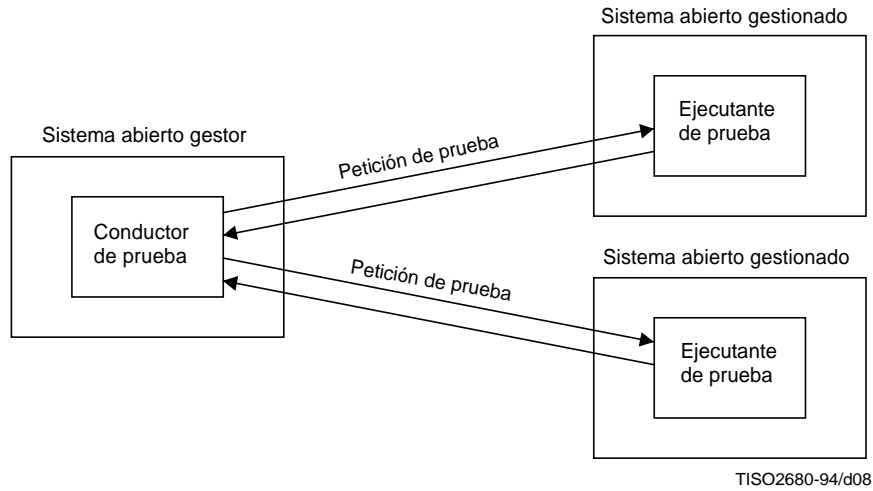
Sistema abierto gestionado

Ejecutante de prueba

Sistema abierto gestor

Petición de prueba

Conductor de prueba

Sistema abierto gestionado

Petición de prueba

Ejecutante de prueba

TISO2680-94/d08